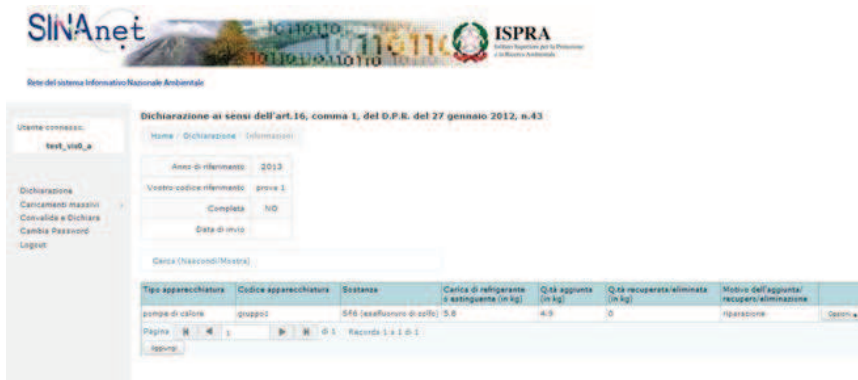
SINAnet

ISPRA
Istituto Superiore per la Protezione e la Ricerca Ambientale

Rete del sistema Informativo Nazionale Ambientale

Utente connesso:
test_vis0_a

Dichiarazione
Caricamenti massivi
Convalida e Dichiara
Cambia Password
Logout

Dichiarazione ai sensi dell'art.16, comma 1, del D.P.R. del 27 gennaio 2012, n.43

Home / Dichiarazione / Informazioni

| Anno di riferimento | 2013 |
|---|---|
| Vostro codice riferimento | prova 1 |
| Completa | NO |
| Data di invio | |

Cerca (Nascondi/Mostra)

| Tipo apparecchiatura | Codice apparecchiatura | Sostanza | Carica di refrigerante o estinguente (in kg) | Q.tà aggiunta (in kg) | Q.tà recuperata/eliminata (in kg) | Motivo dell'aggiunta/recupero/eliminazione | |
|---|---|---|---|---|---|---|---|
| pompe di calore | gruppo1 | SF6 (esafluoruro di zolfo) | 5.8 | 4.5 | 0 | riparazione | Opzioni |

Pagina 1 di 1 Records 1 a 1 di 1

Aggiungi